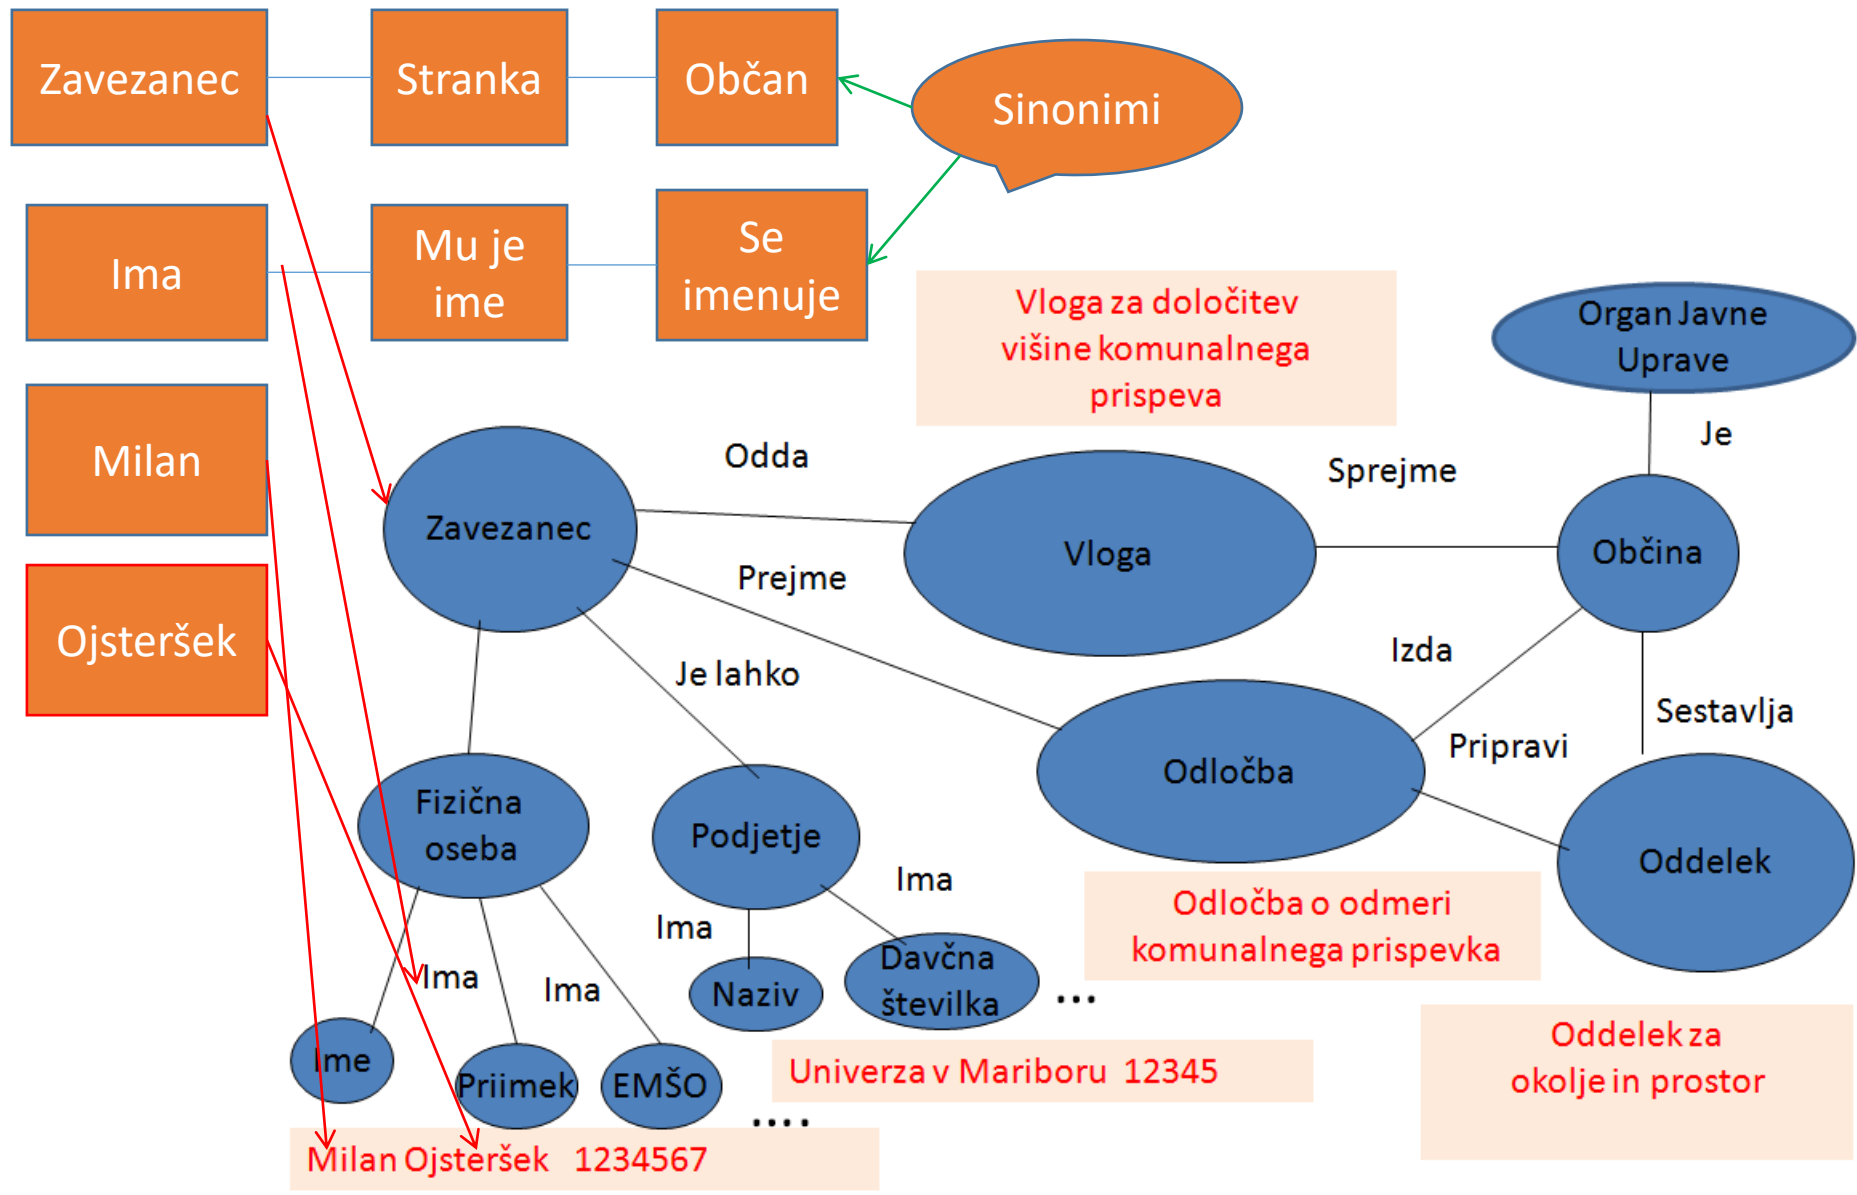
Zavezanec

Stranka

Občan

Sinonimi

Ima

Mu je ime

Se imenuje

Milan

Ojsteršek

Vloga za določitev višine komunalnega prispeva

Organ Javne Uprave

Je

Odda

Sprejme

Zavezanec

Vloga

Občina

Prejme

Izda

Je lahko

Sestavlja

Pripravi

Odločba

Fizična oseba

Podjetje

Oddelek

Ima

Odločba o odmeri komunalnega prispevka

Ima

Ima

Ima

Naziv

Davčna številka

...

Ime

Priimek

EMŠO

Univerza v Mariboru 12345

Oddelek za okolje in prostor

....

Milan Ojsteršek 1234567